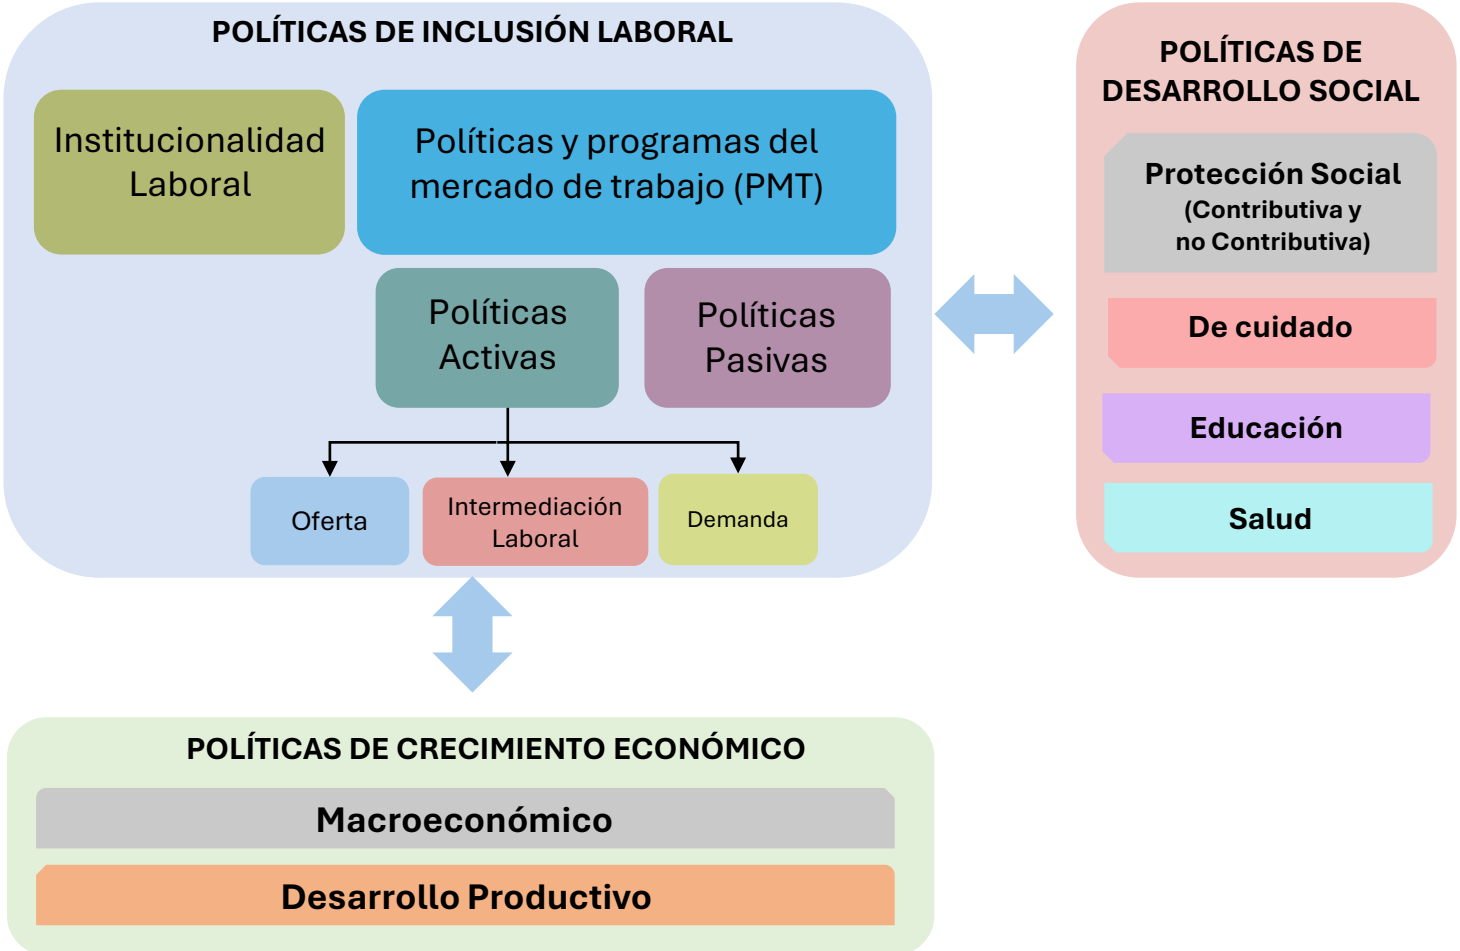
POLÍTICAS DE INCLUSIÓN LABORAL

Institucionalidad Laboral

Políticas y programas del mercado de trabajo (PMT)

Políticas Activas

Políticas Pasivas

Oferta

Intermediación Laboral

Demanda

POLÍTICAS DE DESARROLLO SOCIAL

Protección Social (Contributiva y no Contributiva)

De cuidado

Educación

Salud

POLÍTICAS DE CRECIMIENTO ECONÓMICO

Macroeconómico

Desarrollo Productivo